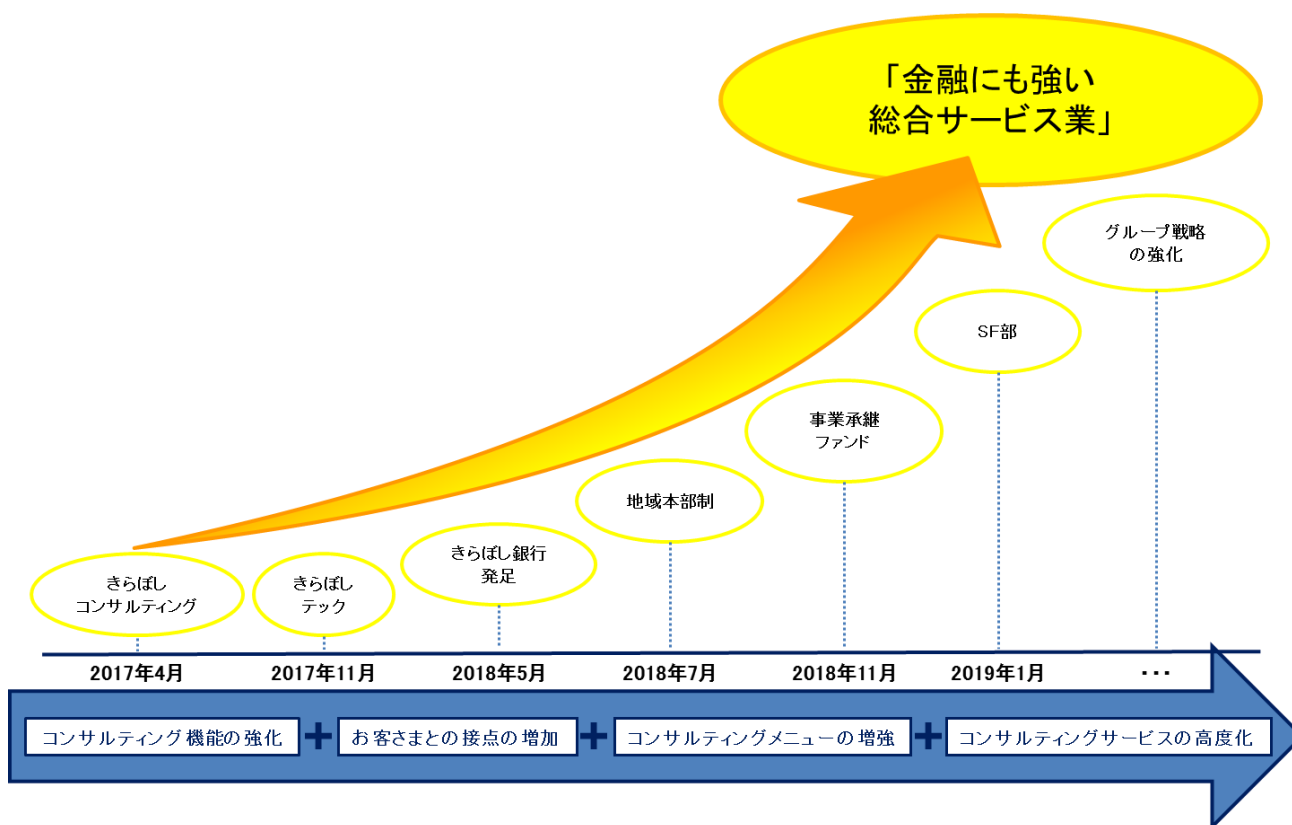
「金融にも強い
総合サービス業」

グループ戦略
の強化

SF部

事業承継
ファンド

地域本部制

きらぼし銀行
発足

きらぼし
コンサルティング

きらぼし
テック

2017年4月
2017年11月
2018年5月
2018年7月
2018年11月
2019年1月
・・・

コンサルティング機能の強化 + お客さまとの接点の増加 + コンサルティングメニューの増強 + コンサルティングサービスの高度化